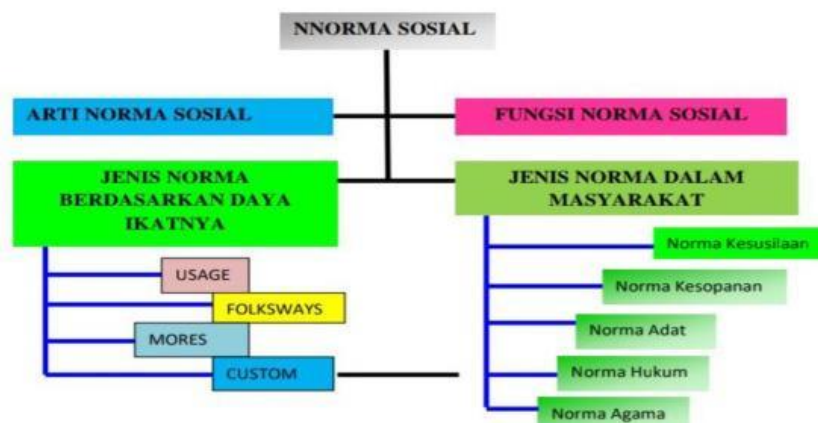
NNORMA SOSIAL

ARTI NORMA SOSIAL

FUNGSI NORMA SOSIAL

JENIS NORMA BERDASARKAN DAYA IKATNYA

JENIS NORMA DALAM MASYARAKAT

USAGE

FOLKSWAYS

MORES

CUSTOM

Norma Kesusilaan

Norma Kesopanan

Norma Adat

Norma Hukum

Norma Agama